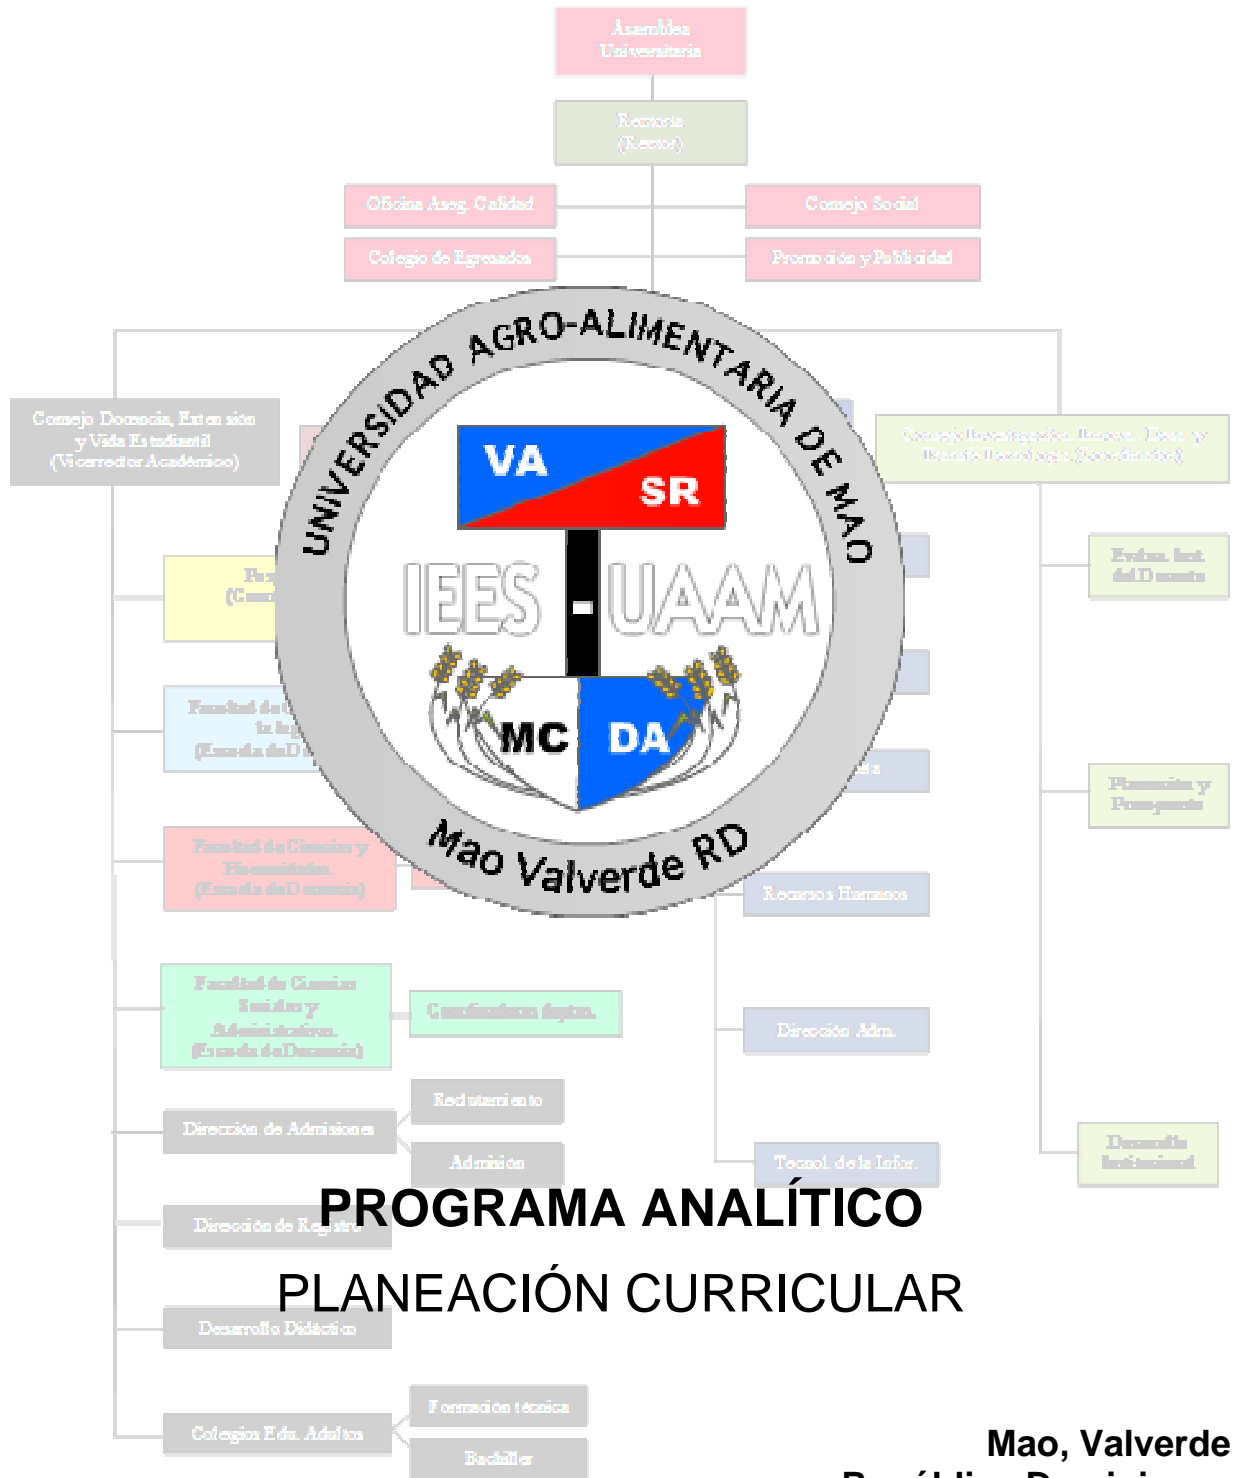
Asamblea Universitaria

Rectoría (Rector)

Oficina Aseg. Calidad

Consejo Social

Colegio de Egresados

Promoción y Publicidad

UNIVERSIDAD AGRO-ALIMENTARIA DE MAO

VA

SR

IEES - UAAM

MC

DA

Mao Valverde RD

Consejo Docencia, Extensión y Vida Estudiantil (Vicerrector Académico)

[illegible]

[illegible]

Evalua. Inst. del Docente

Facultad de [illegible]

Planeación y Presupuesto

Facultad de Ciencias y Humanidades (Escuela de Docencia)

Recursos Humanos

Facultad de Ciencias Sociales y Administrativas (Escuela de Docencia)

Coordinadores deptos.

Dirección Adm.

Reclutamiento

Dirección de Admisiones

Admisión

Tecnol. de la Infor.

Desarrollo Institucional

PROGRAMA ANALÍTICO

Dirección de Registro

PLANEACIÓN CURRICULAR

Desarrollo Didáctico

Formación técnica

Colegios Edu. Adultos

Bachiller

Mao, Valverde

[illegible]